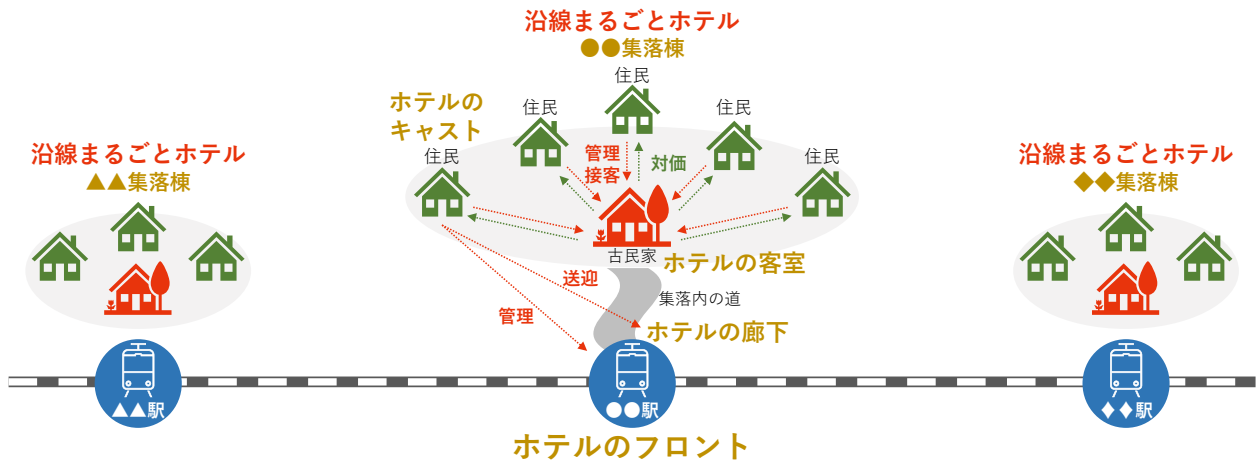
沿線まるごとホテル
●●集落棟

住民

ホテルのキャスト

住民

住民

住民

住民

管理
接客

対価

古民家

ホテルの客室

沿線まるごとホテル
▲▲集落棟

沿線まるごとホテル
◆◆集落棟

送迎

集落内の道

管理

ホテルの廊下

▲▲駅

●●駅

◆◆駅

ホテルのフロント